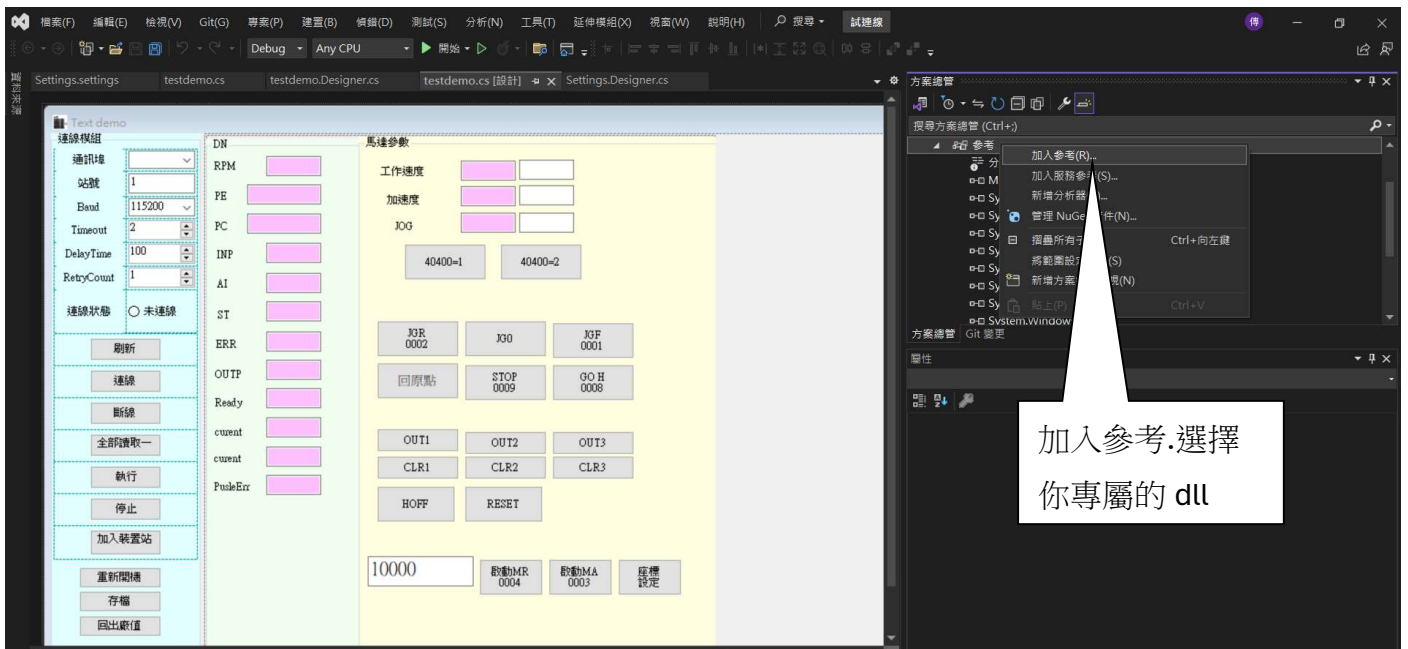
檔案(F) 編輯(E) 檢視(V) Git(G) 專案(P) 建置(B) 偵錯(D) 測試(S) 分析(N) 工具(T) 延伸模組(X) 視窗(W) 說明(H) 搜尋 試建線

Debug Any CPU 開始

Settings.settings testdemo.cs testdemo.Designer.cs testdemo.cs [設計] Settings.Designer.cs

Text demo

連線模組
通訊埠
站號 1
Baud 115200
Timeout 2
DelayTime 100
RetryCount 1
連線狀態 未連線
刷新
連線
斷線
全部讀取一
執行
停止
加入裝置站
重新開機
存檔
回出廠值

DN
RPM
PE
PC
INP
AI
ST
ERR
OUTP
Ready
curent
curent
PusleErr

馬達參數
工作速度
加速度
JOG
40400=1
40400=2
JGR 0002
JG0
JGF 0001
回原點
STOP 0009
GO H 0008
OUT1
OUT2
OUT3
CLR1
CLR2
CLR3
HOFF
RESET
10000
啟動MR 0004
啟動MA 0003
座標設定

方案總管
搜尋方案總管 (Ctrl+;)
參考
加入參考(R)...
加入服務參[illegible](S)...
新增分析器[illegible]
管理 NuGe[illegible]件(N)...
摺疊所有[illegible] Ctrl+向左鍵
將範圍設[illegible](S)
新增方案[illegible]視(N)
貼上(P) Ctrl+V
System.Window
方案總管 Git 變更
屬性

加入參考.選擇
你專屬的 dll